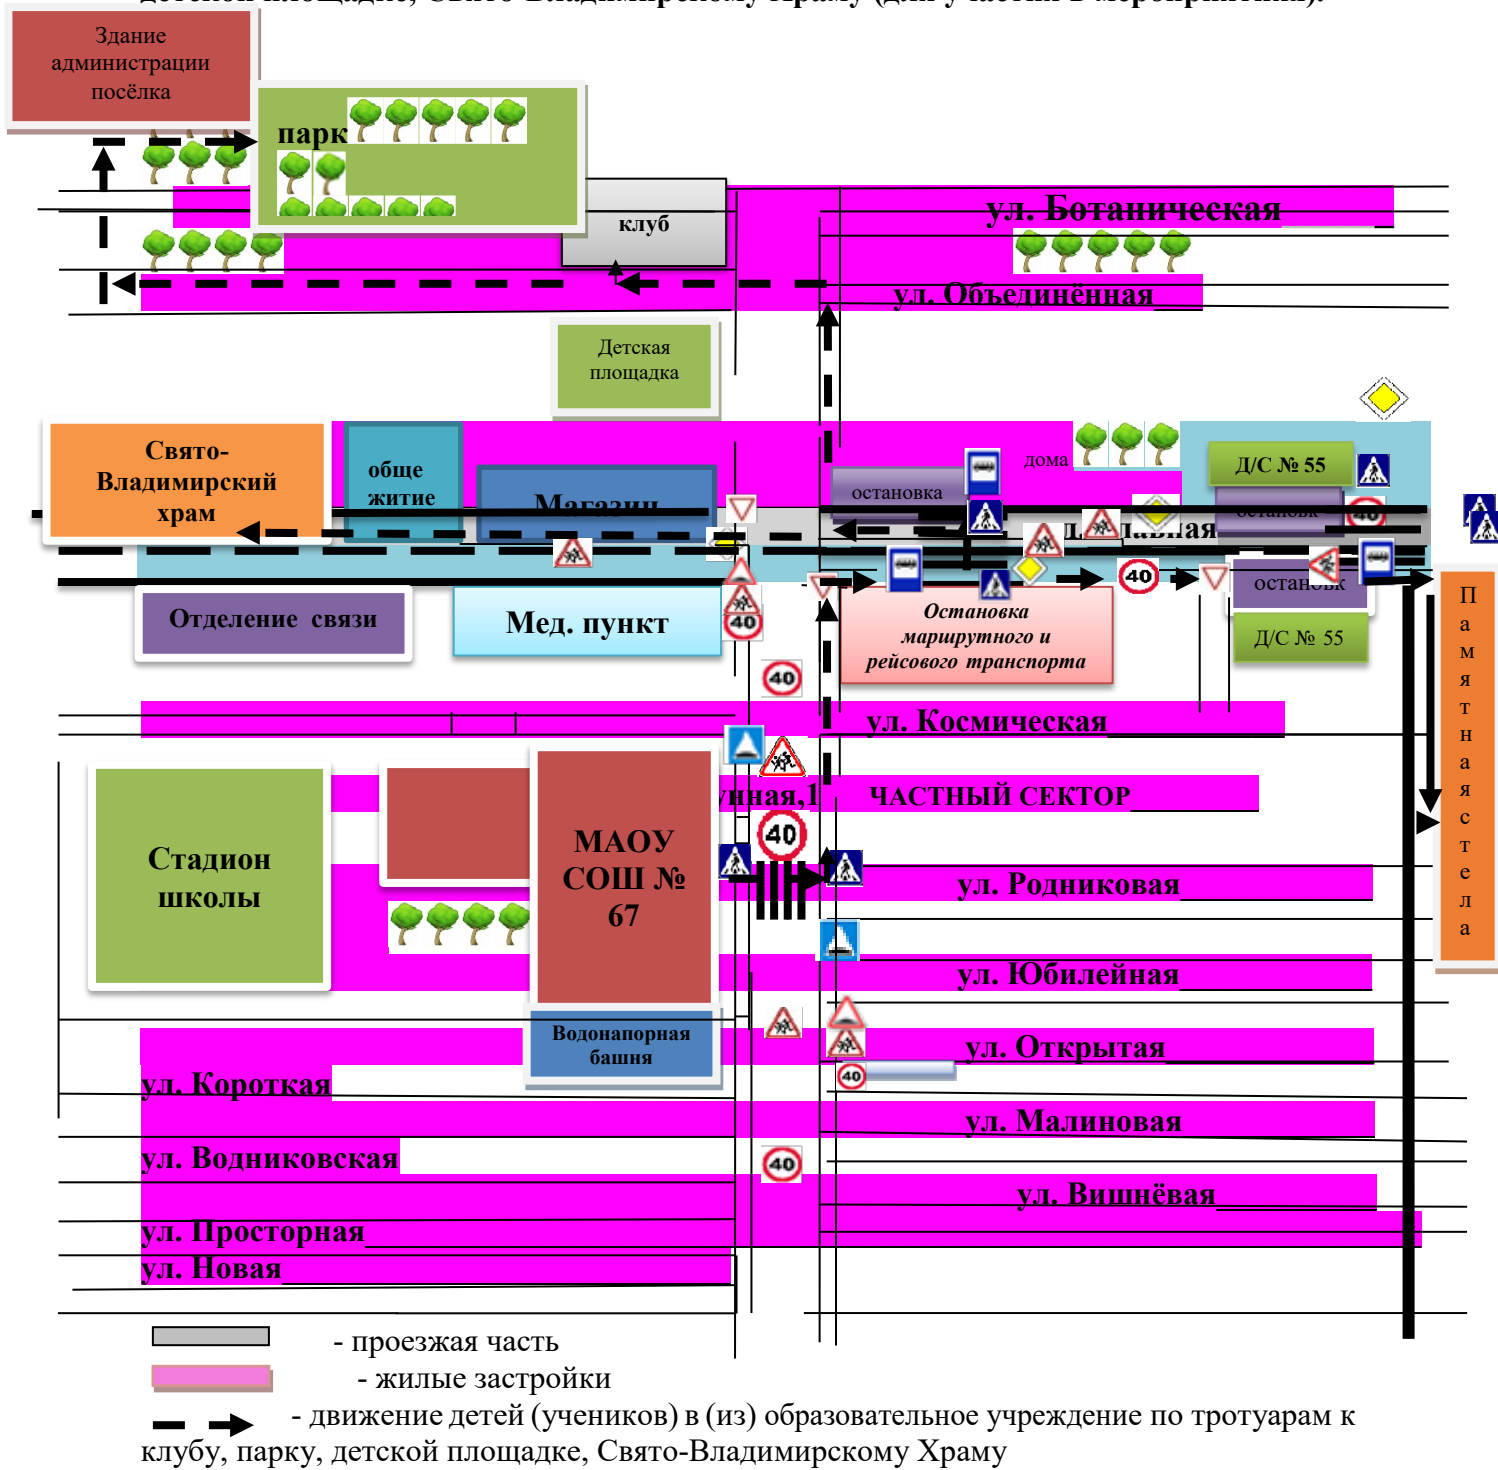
детской площадке, Свято-Владимирскому храму (для участия в мероприятиях).

Здание администрации посёлка

парк

клуб

ул. Ботаническая

ул. Объединённая

Детская площадка

Свято-Владимирский храм

обще житие

Магазин

остановка

дома

Д/С № 55

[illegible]ая

40

40

Отделение связи

Мед. пункт

Остановка маршрутного и рейсового транспорта

останов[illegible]

Д/С № 55

П а м я т н а я с т е л а

40

40

ул. Космическая

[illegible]ная,1

ЧАСТНЫЙ СЕКТОР

Стадион школы

МАОУ СОШ № 67

40

ул. Родниковая

ул. Юбилейная

Водонапорная башня

ул. Открытая

40

ул. Короткая

ул. Малиновая

ул. Водниковская

40

ул. Вишнёвая

ул. Просторная

ул. Новая

- проезжая часть

- жилые застройки

- движение детей (учеников) в (из) образовательное учреждение по тротуарам к клубу, парку, детской площадке, Свято-Владимирскому Храму